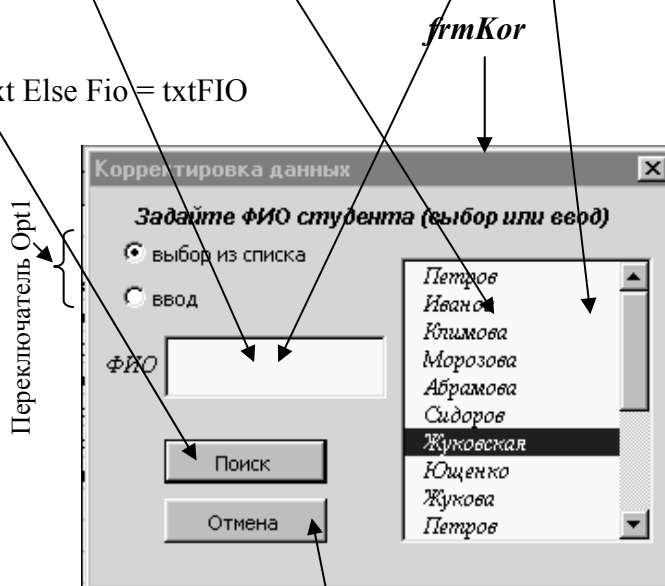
frmKor

xt Else Fio = txtFIO

Корректировка данных

Задайте ФИО студента (выбор или ввод)

Переключатель Opt1

выбор из списка

ввод

ФИО

Поиск

Отмена

Петров
Иванов
Климова
Морозова
Абрамова
Сидоров
Жуковская
Ющенко
Жукова
Петров